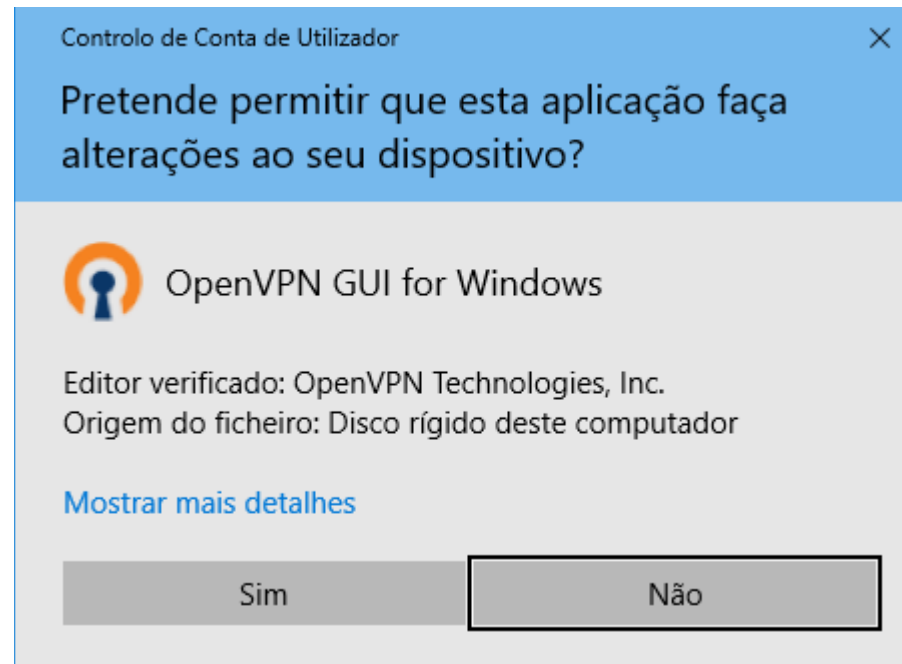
Controlo de Conta de Utilizador

×

Pretende permitir que esta aplicação faça alterações ao seu dispositivo?

OpenVPN GUI for Windows

Editor verificado: OpenVPN Technologies, Inc.
Origem do ficheiro: Disco rígido deste computador

Mostrar mais detalhes

Sim

Não